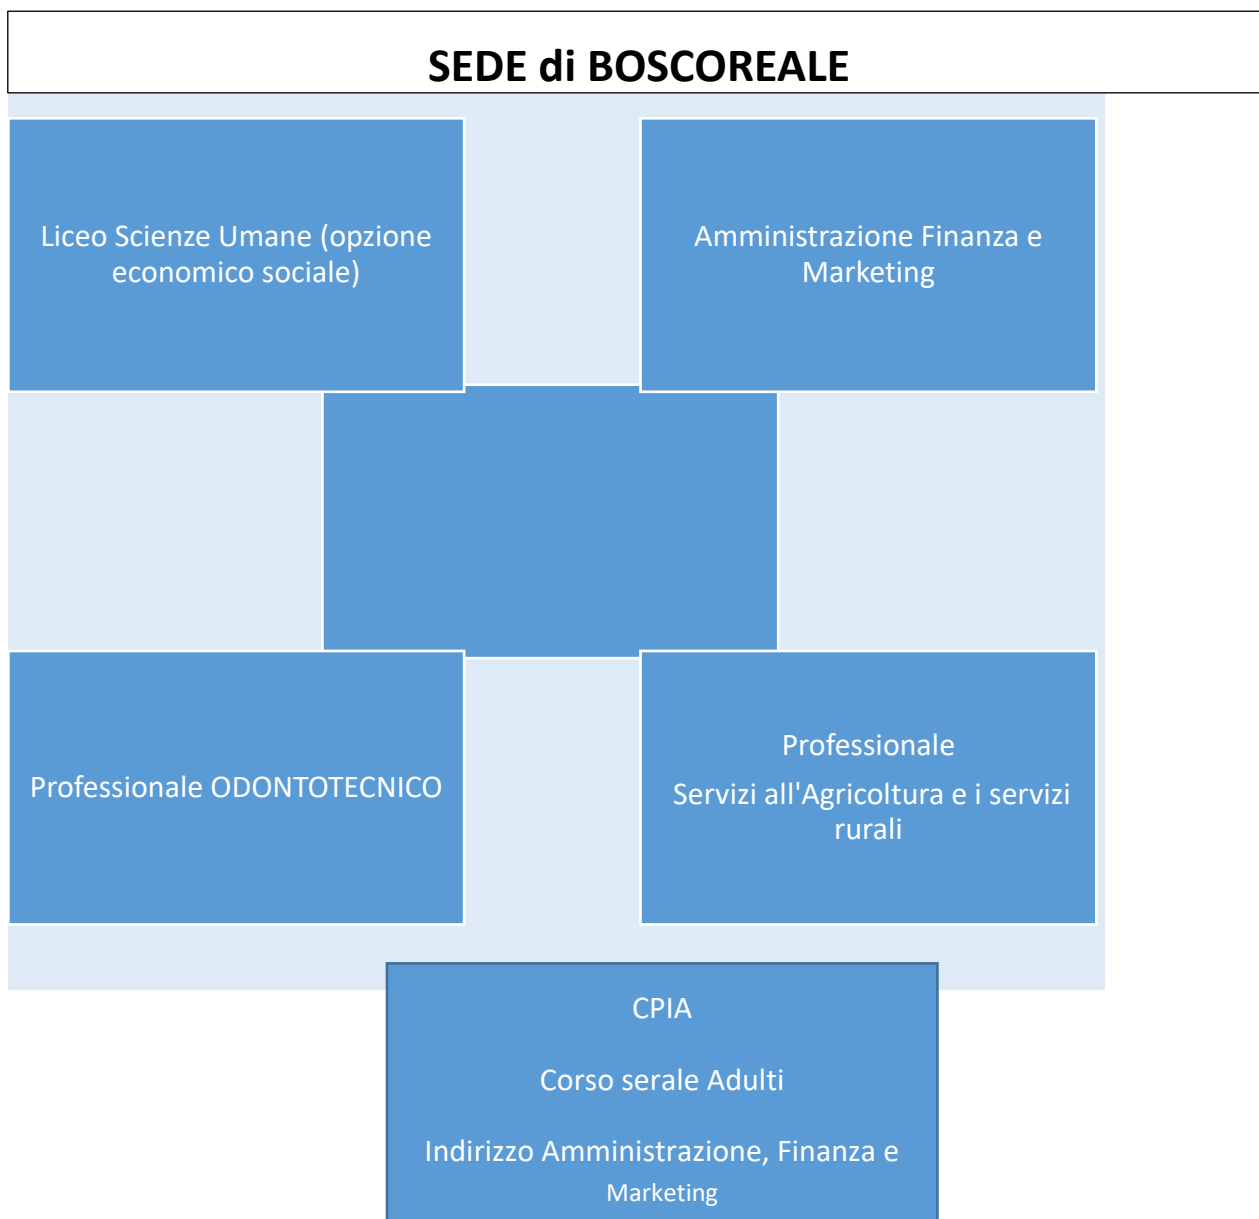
SEDE di BOSCOREALE

Liceo Scienze Umane (opzione economico sociale)

Amministrazione Finanza e Marketing

Professionale ODONTOTECNICO

Professionale

Servizi all'Agricoltura e i servizi rurali

CPIA

Corso serale Adulti

Indirizzo Amministrazione, Finanza e Marketing